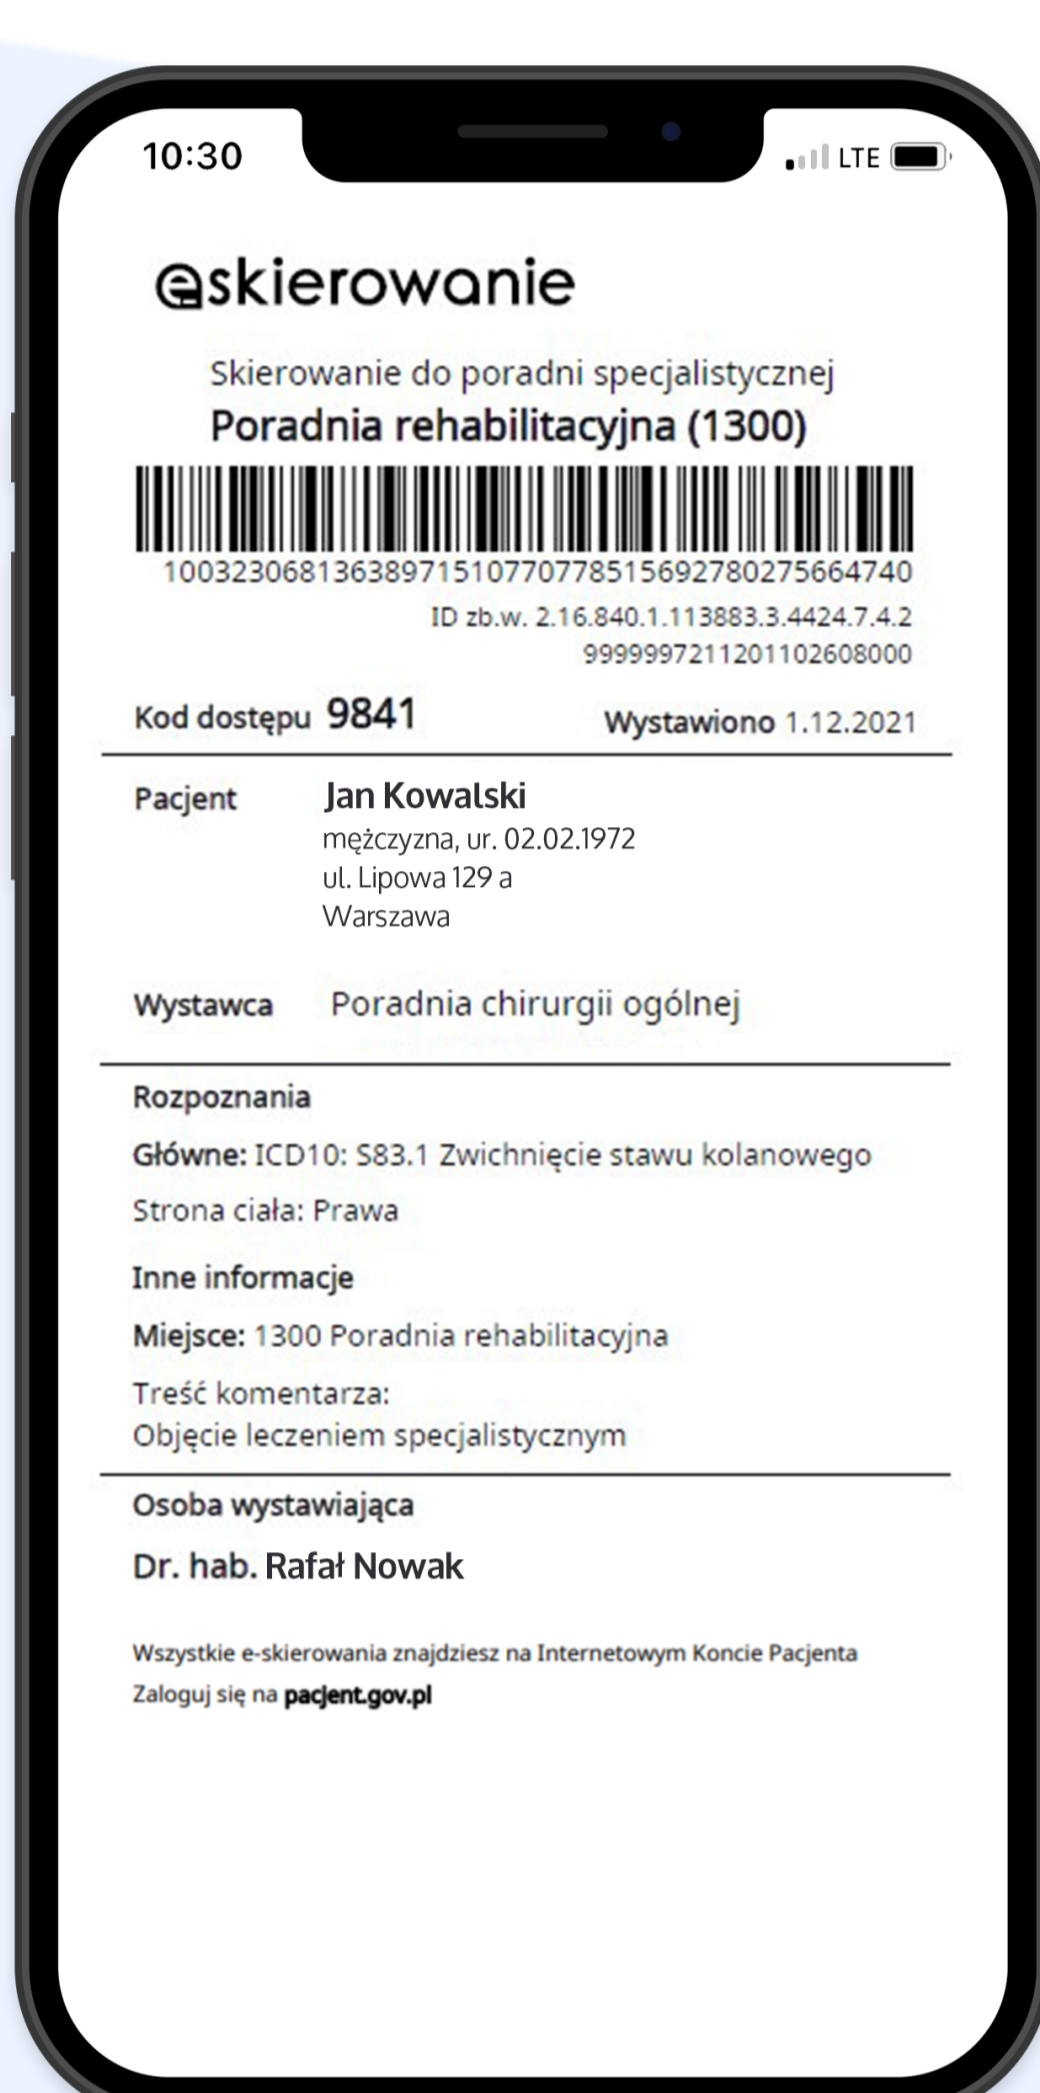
10:30

LTE

eskierowanie

Skierowanie do poradni specjalistycznej
Poradnia rehabilitacyjna (1300)

1003230681363897151077077851569278027566474O

ID zb.w. 2.16.840.1.113883.3.4424.7.4.2
9999997211201102608000

Kod dostępu 9841

Wystawiono 1.12.2021

Pacjent

Jan Kowalski
mężczyzna, ur. 02.02.1972
ul. Lipowa 129 a
Warszawa

Wystawca

Poradnia chirurgii ogólnej

Rozpoznania

Główne: ICD10: S83.1 Zwichnięcie stawu kolanowego

Strona ciała: Prawa

Inne informacje

Miejsce: 1300 Poradnia rehabilitacyjna

Treść komentarza:
Objęcie leczeniem specjalistycznym

Osoba wystawiająca

Dr. hab. Rafał Nowak

Wszystkie e-skierowania znajdziesz na Internetowym Koncie Pacjenta
Zaloguj się na pacjent.gov.pl